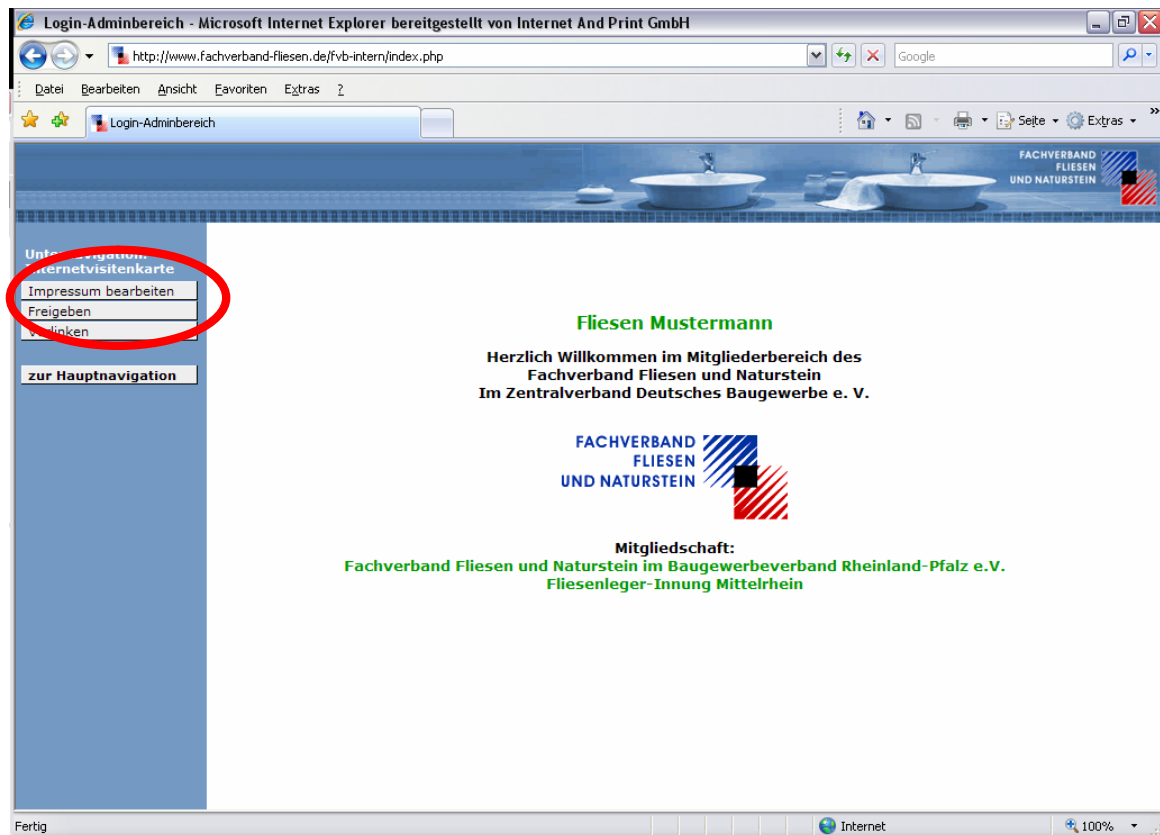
Login-Adminbereich - Microsoft Internet Explorer bereitgestellt von Internet And Print GmbH

http://www.fachverband-fliesen.de/fvb-intern/index.php

Google

Datei Bearbeiten Ansicht Favoriten Extras ?

Login-Adminbereich

Seite Extras

FACHVERBAND FLIESEN UND NATURSTEIN

Unte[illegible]vigation: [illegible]nternetvisitenkarte

Impressum bearbeiten

Freigeben

V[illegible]linken

zur Hauptnavigation

Fliesen Mustermann

Herzlich Willkommen im Mitgliederbereich des Fachverband Fliesen und Naturstein Im Zentralverband Deutsches Baugewerbe e. V.

FACHVERBAND FLIESEN UND NATURSTEIN

Mitgliedschaft:
Fachverband Fliesen und Naturstein im Baugewerbeverband Rheinland-Pfalz e.V.
Fliesenleger-Innung Mittelrhein

Fertig

Internet

100%